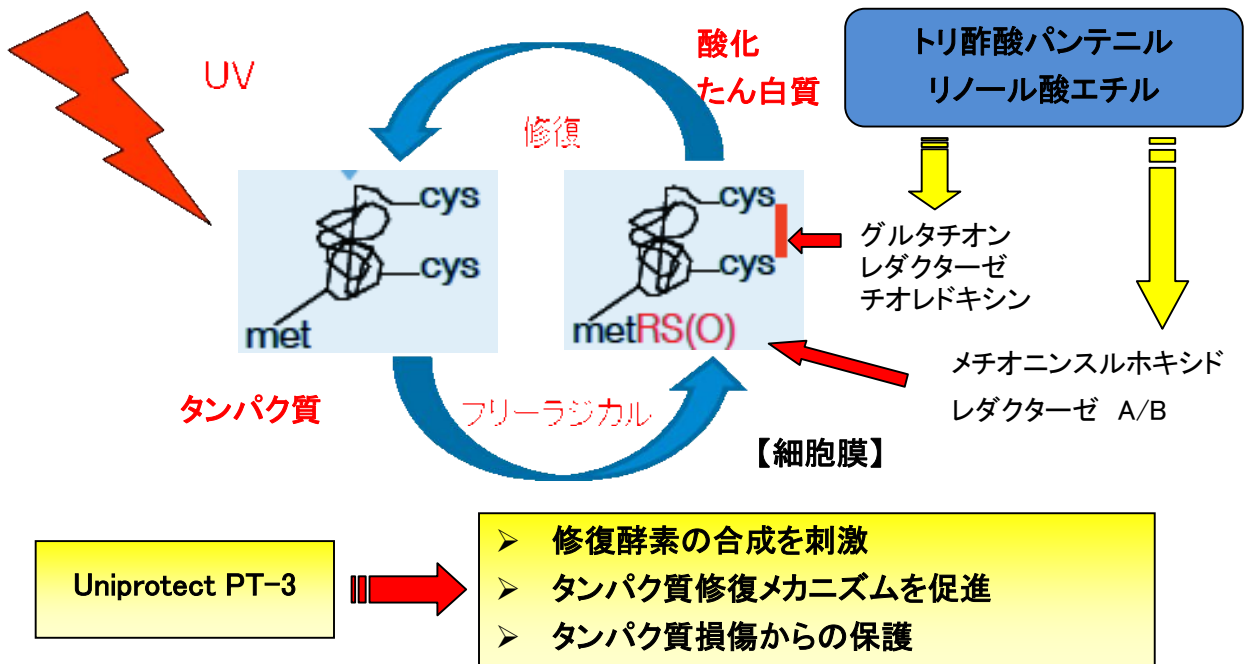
UV

酸化
たん白質

トリ酢酸パンテニル
リノール酸エチル

修復

cys

cys

met

cys

cys

metRS(O)

グルタチオン
レダクターゼ
チオレドキシン

メチオニンスルホキシド
レダクターゼ　A/B

タンパク質

フリーラジカル

【細胞膜】

Uniprotect PT-3

➢ 修復酵素の合成を刺激
➢ タンパク質修復メカニズムを促進
➢ タンパク質損傷からの保護